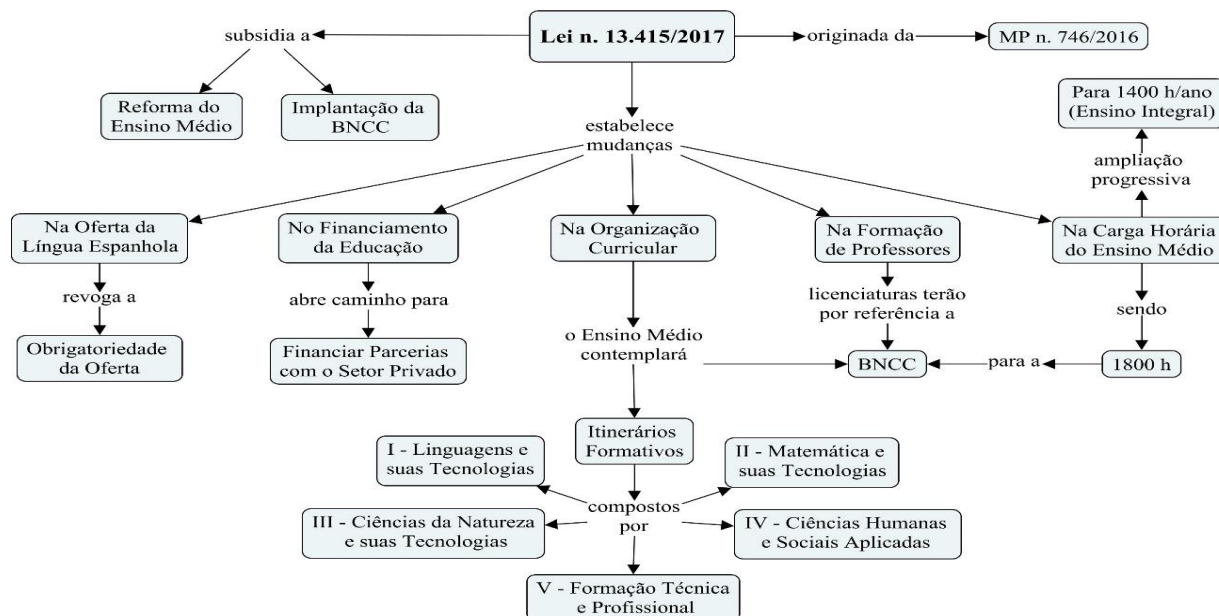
Lei n. 13.415/2017

subsidia a

Reforma do Ensino Médio

Implantação da BNCC

originada da

MP n. 746/2016

estabelece mudanças

Na Oferta da Língua Espanhola

revoga a

Obrigatoriedade da Oferta

No Financiamento da Educação

abre caminho para

Financiar Parcerias com o Setor Privado

Na Organização Curricular

o Ensino Médio contemplará

Itinerários Formativos

compostos por

I - Linguagens e suas Tecnologias

II - Matemática e suas Tecnologias

III - Ciências da Natureza e suas Tecnologias

IV - Ciências Humanas e Sociais Aplicadas

V - Formação Técnica e Profissional

Na Formação de Professores

licenciaturas terão por referência a

BNCC

Na Carga Horária do Ensino Médio

sendo

1800 h

para a

ampliação progressiva

Para 1400 h/ano (Ensino Integral)